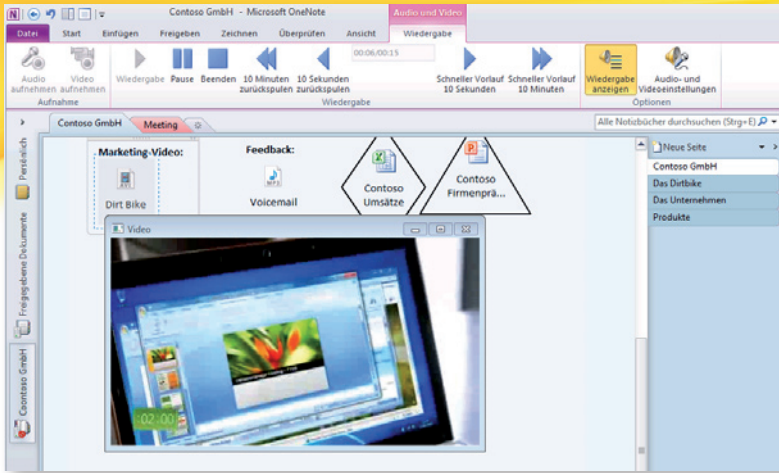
Contoso GmbH - Microsoft OneNote

Audio und Video

Datei Start Einfügen Freigeben Zeichnen Überprüfen Ansicht Wiedergabe

Audio aufnehmen Video aufnehmen
Aufnahme

Wiedergabe Pause Beenden 10 Minuten zurückspulen 10 Sekunden zurückspulen 00:06/00:15 Schneller Vorlauf 10 Sekunden Schneller Vorlauf 10 Minuten
Wiedergabe

Wiedergabe anzeigen Audio- und Videoeinstellungen
Optionen

Contoso GmbH Meeting

Alle Notizbücher durchsuchen (Strg+E)

Persönlich

Freigegebene Dokumente

Contoso GmbH

Marketing-Video:

Dirt Bike

Feedback:

Voicemail

Contoso Umsätze

Contoso Firmenprä...

Video

02:00

Neue Seite

Contoso GmbH

Das Dirtbike

Das Unternehmen

Produkte